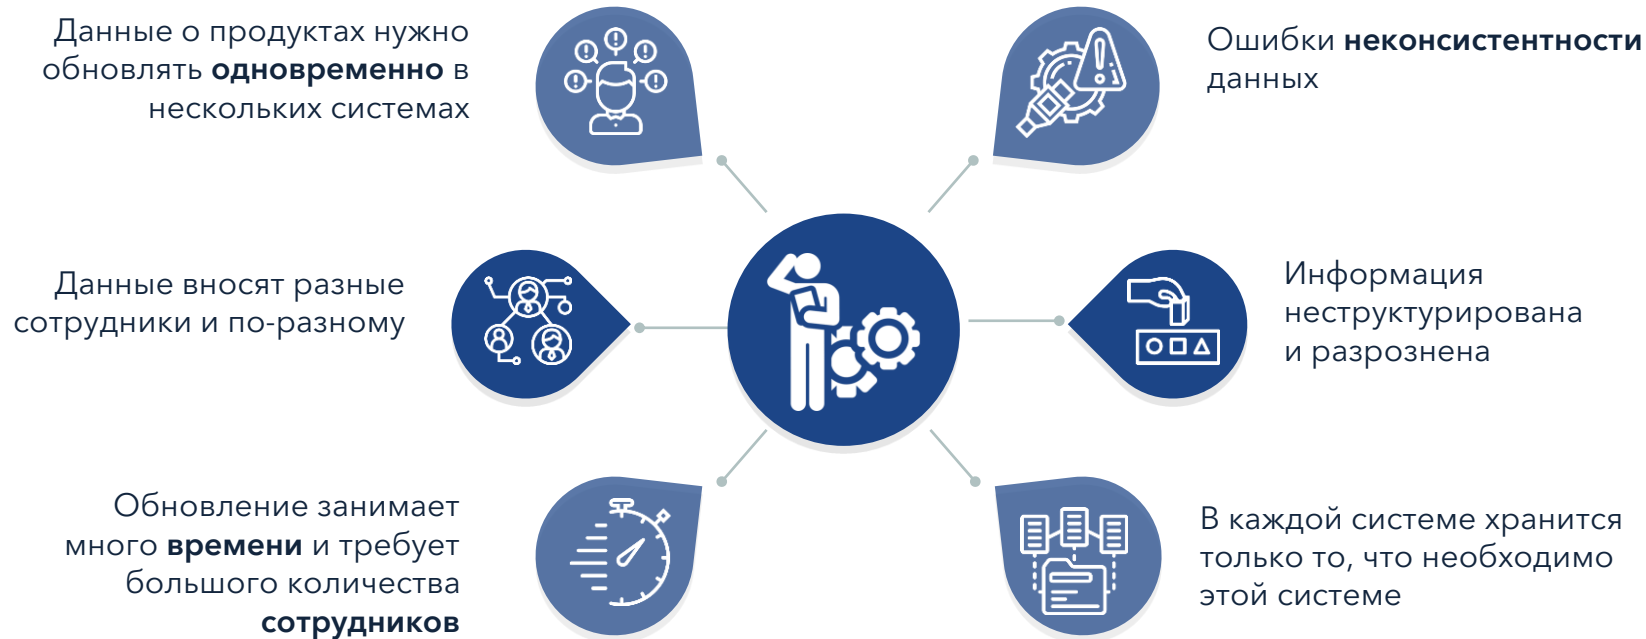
Данные о продуктах нужно обновлять **одновременно** в нескольких системах

Ошибки **неконсистентности** данных

Данные вносят разные сотрудники и по-разному

Информация неструктурирована и разрознена

Обновление занимает много **времени** и требует большого количества **сотрудников**

В каждой системе хранится только то, что необходимо этой системе